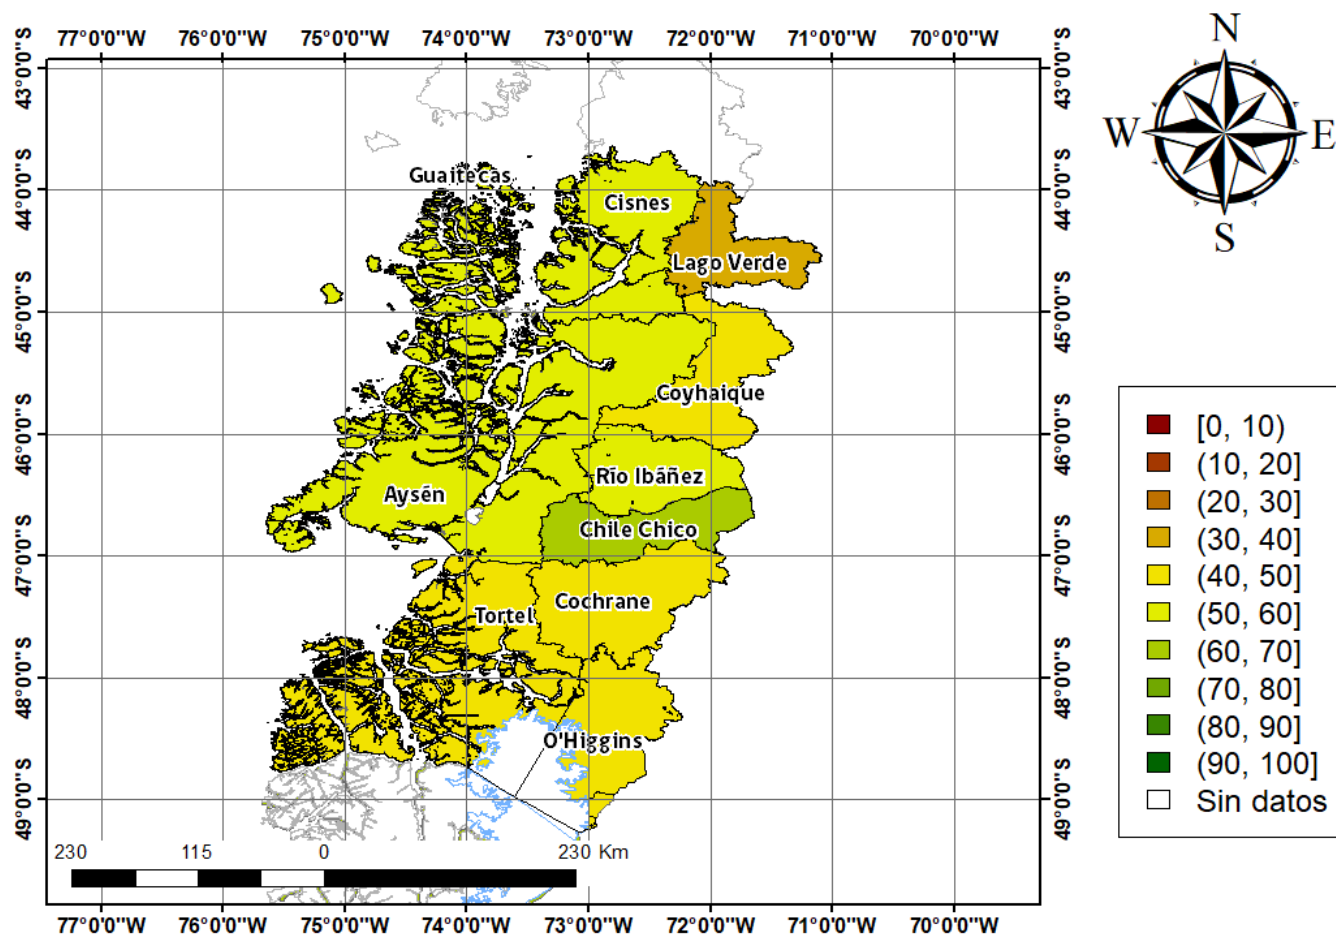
77°0'0"W 76°0'0"W 75°0'0"W 74°0'0"W 73°0'0"W 72°0'0"W 71°0'0"W 70°0'0"W

43°0'0"S
44°0'0"S
45°0'0"S
46°0'0"S
47°0'0"S
48°0'0"S
49°0'0"S

N
W E
S

Guaitecas
Cisnes
Lago Verde
Coyhaique
Río Ibáñez
Aysén
Chile Chico
Cochrane
Tortel
O'Higgins

[0, 10)
(10, 20]
(20, 30]
(30, 40]
(40, 50]
(50, 60]
(60, 70]
(70, 80]
(80, 90]
(90, 100]
Sin datos

230 115 0 230 Km

77°0'0"W 76°0'0"W 75°0'0"W 74°0'0"W 73°0'0"W 72°0'0"W 71°0'0"W 70°0'0"W

43°0'0"S
44°0'0"S
45°0'0"S
46°0'0"S
47°0'0"S
48°0'0"S
49°0'0"S